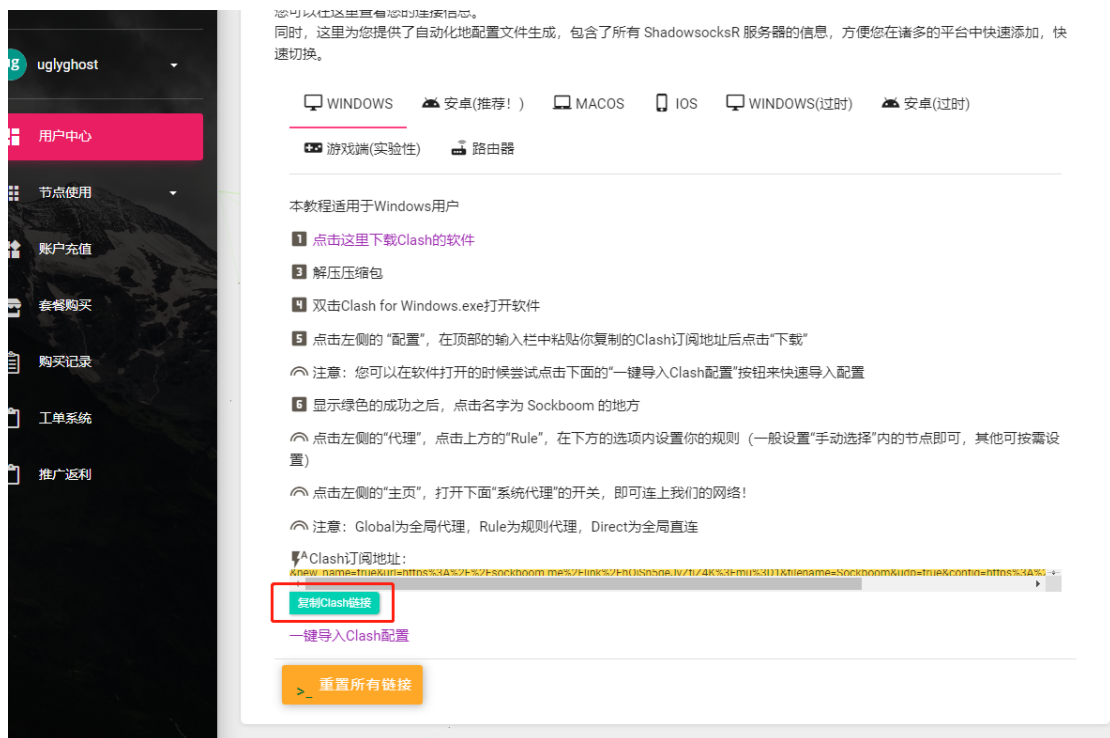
您可以在这里查看您的连接信息。
同时，这里为您提供了自动化地配置文件生成，包含了所有 ShadowsocksR 服务器的信息，方便您在诸多的平台中快速添加，快速切换。

ug uglyghost

用户中心
节点使用
账户充值
套餐购买
购买记录
工单系统
推广返利

WINDOWS 安卓(推荐！) MACOS IOS WINDOWS(过时) 安卓(过时)
游戏端(实验性) 路由器

本教程适用于Windows用户

1 点击这里下载Clash的软件

3 解压压缩包

4 双击Clash for Windows.exe打开软件

5 点击左侧的 "配置"，在顶部的输入栏中粘贴你复制的Clash订阅地址后点击"下载"

注意：您可以在软件打开的时候尝试点击下面的"一键导入Clash配置"按钮来快速导入配置

6 显示绿色的成功之后，点击名字为 Sockboom 的地方

点击左侧的"代理"，点击上方的"Rule"，在下方的选项内设置你的规则（一般设置"手动选择"内的节点即可，其他可按需设置）

点击左侧的"主页"，打开下面"系统代理"的开关，即可连上我们的网络！

注意：Global为全局代理，Rule为规则代理，Direct为全局直连

Clash订阅地址：
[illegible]

复制Clash链接

一键导入Clash配置

>_ 重置所有链接